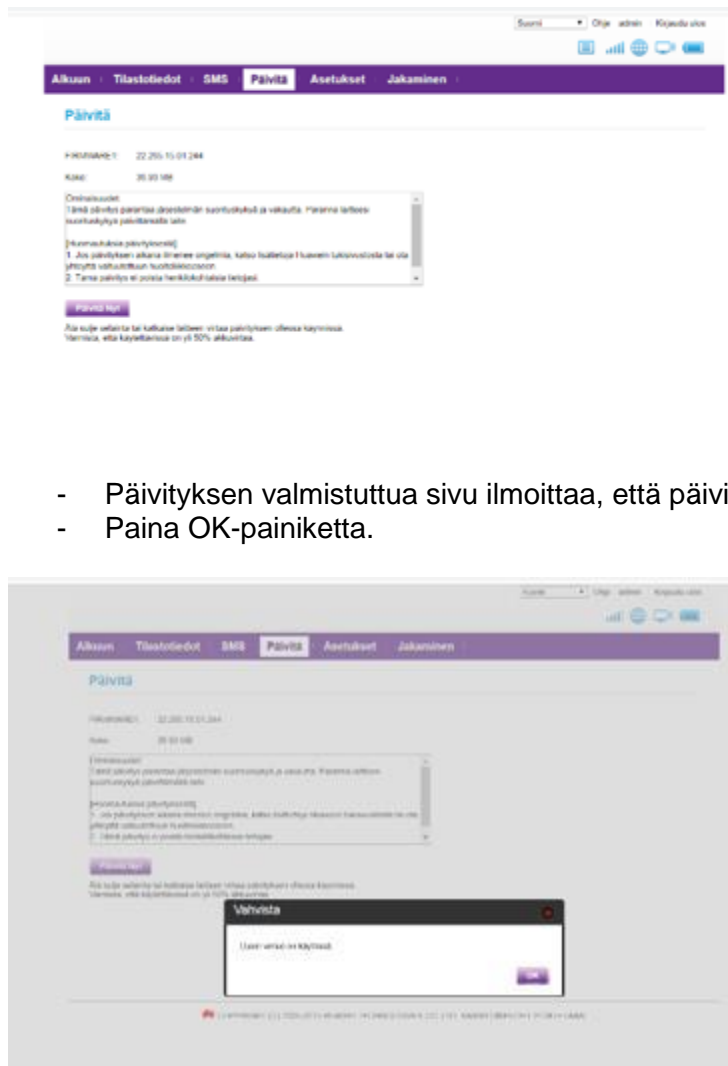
Suomi Ohje admin Kirjaudu ulos

Alkuun Tilastotiedot SMS Päivitä Asetukset Jakaminen

Päivitä

FIRMWARE1: 22.293.15.01.244

Koko: 35.93 MB

Ominaisuudet:
Tämä päivitys parantaa järjestelmän suorituskykyä ja vakautta. Parantaa laitteesi suorituskykyä päivittämällä laite.

[Huomautuksia päivityksestä]
1. Jos päivityksen aikana ilmenee ongelmia, katso lisätietoja Huawein tukisivustolta tai ota yhteyttä valtuutettuun huoltokeskukseen.
2. Tämä päivitys ei poista henkilökohtaisia tietojasi.

Päivitä nyt

Älä sulje selainta tai katkaise laitteen virtaa päivityksen ollessa käynnissä.
Varmista, että käytettävissä on yli 50% akkuvirtaa.

- Päivityksen valmistuttua sivu ilmoittaa, että päivi
- Paina OK-painiketta.

Suomi Ohje admin Kirjaudu ulos

Alkuun Tilastotiedot SMS Päivitä Asetukset Jakaminen

Päivitä

FIRMWARE1: 22.293.15.01.244

Koko: 35.93 MB

Ominaisuudet:
Tämä päivitys parantaa järjestelmän suorituskykyä ja vakautta. Parantaa laitteesi suorituskykyä päivittämällä laite.

[Huomautuksia päivityksestä]
1. Jos päivityksen aikana ilmenee ongelmia, katso lisätietoja Huawein tukisivustolta tai ota yhteyttä valtuutettuun huoltokeskukseen.
2. Tämä päivitys ei poista henkilökohtaisia tietojasi.

Päivitä nyt

Älä sulje selainta tai katkaise laitteen virtaa päivityksen ollessa käynnissä.
Varmista, että käytettävissä on yli 50% akkuvirtaa.

Vahvista

Uusin versio on käytössä.

OK

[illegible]